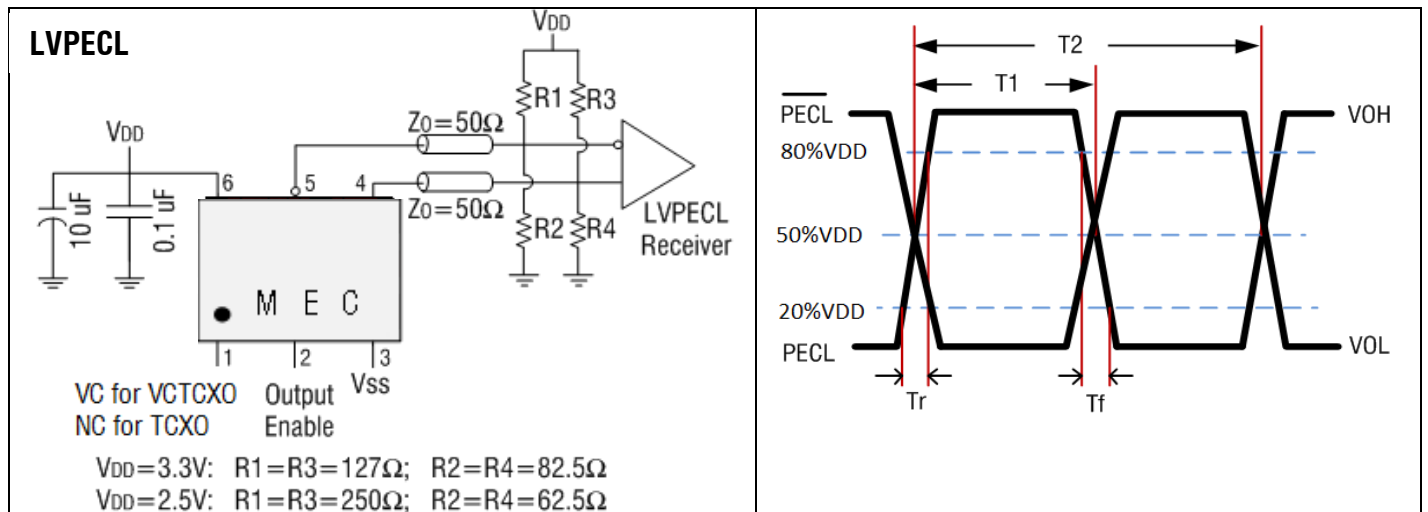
LVPECL

VDD

VDD

R1 R3

$Z_0=50\Omega$

6 5 4

$Z_0=50\Omega$

10 uF 0.1 uF

R2 R4

LVPECL Receiver

M E C

1 2 3

VC for VCTCXO NC for TCXO

Output Enable

Vss

VDD=3.3V: $R1=R3=127\Omega$; $R2=R4=82.5\Omega$
VDD=2.5V: $R1=R3=250\Omega$; $R2=R4=62.5\Omega$

T2

T1

$\overline{PECL}$

VOH

80%VDD

50%VDD

20%VDD

PECL

VOL

Tr

Tf